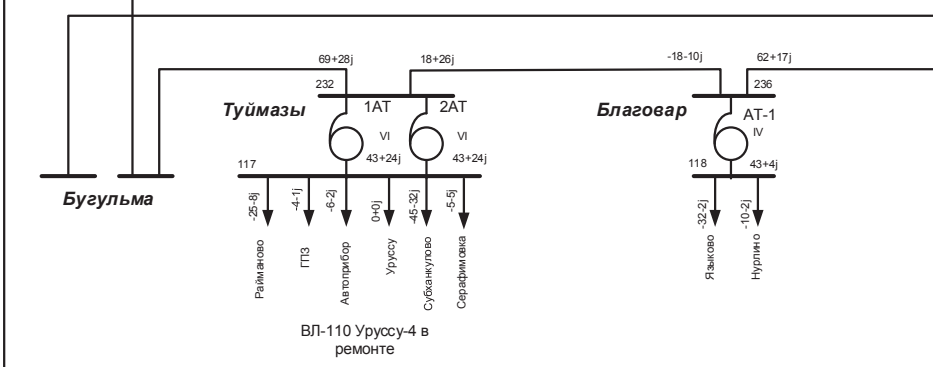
69+28j

18+26j

-18-10j

62+17j

232

236

Туймазы

1АТ

2АТ

Благовар

АТ-1

VI

VI

IV

117

43+24j

43+24j

118

43+4j

Бугульма

-25-8j

-4-1j

-6-2j

0+0j

-45-32j

-5-5j

-32-2j

-10-2j

Раиманово

ГПЗ

Автоприбор

Уруссу

Субханкулово

Серафимовка

Языково

Нурлино

ВЛ-110 Уруссу-4 в ремонте